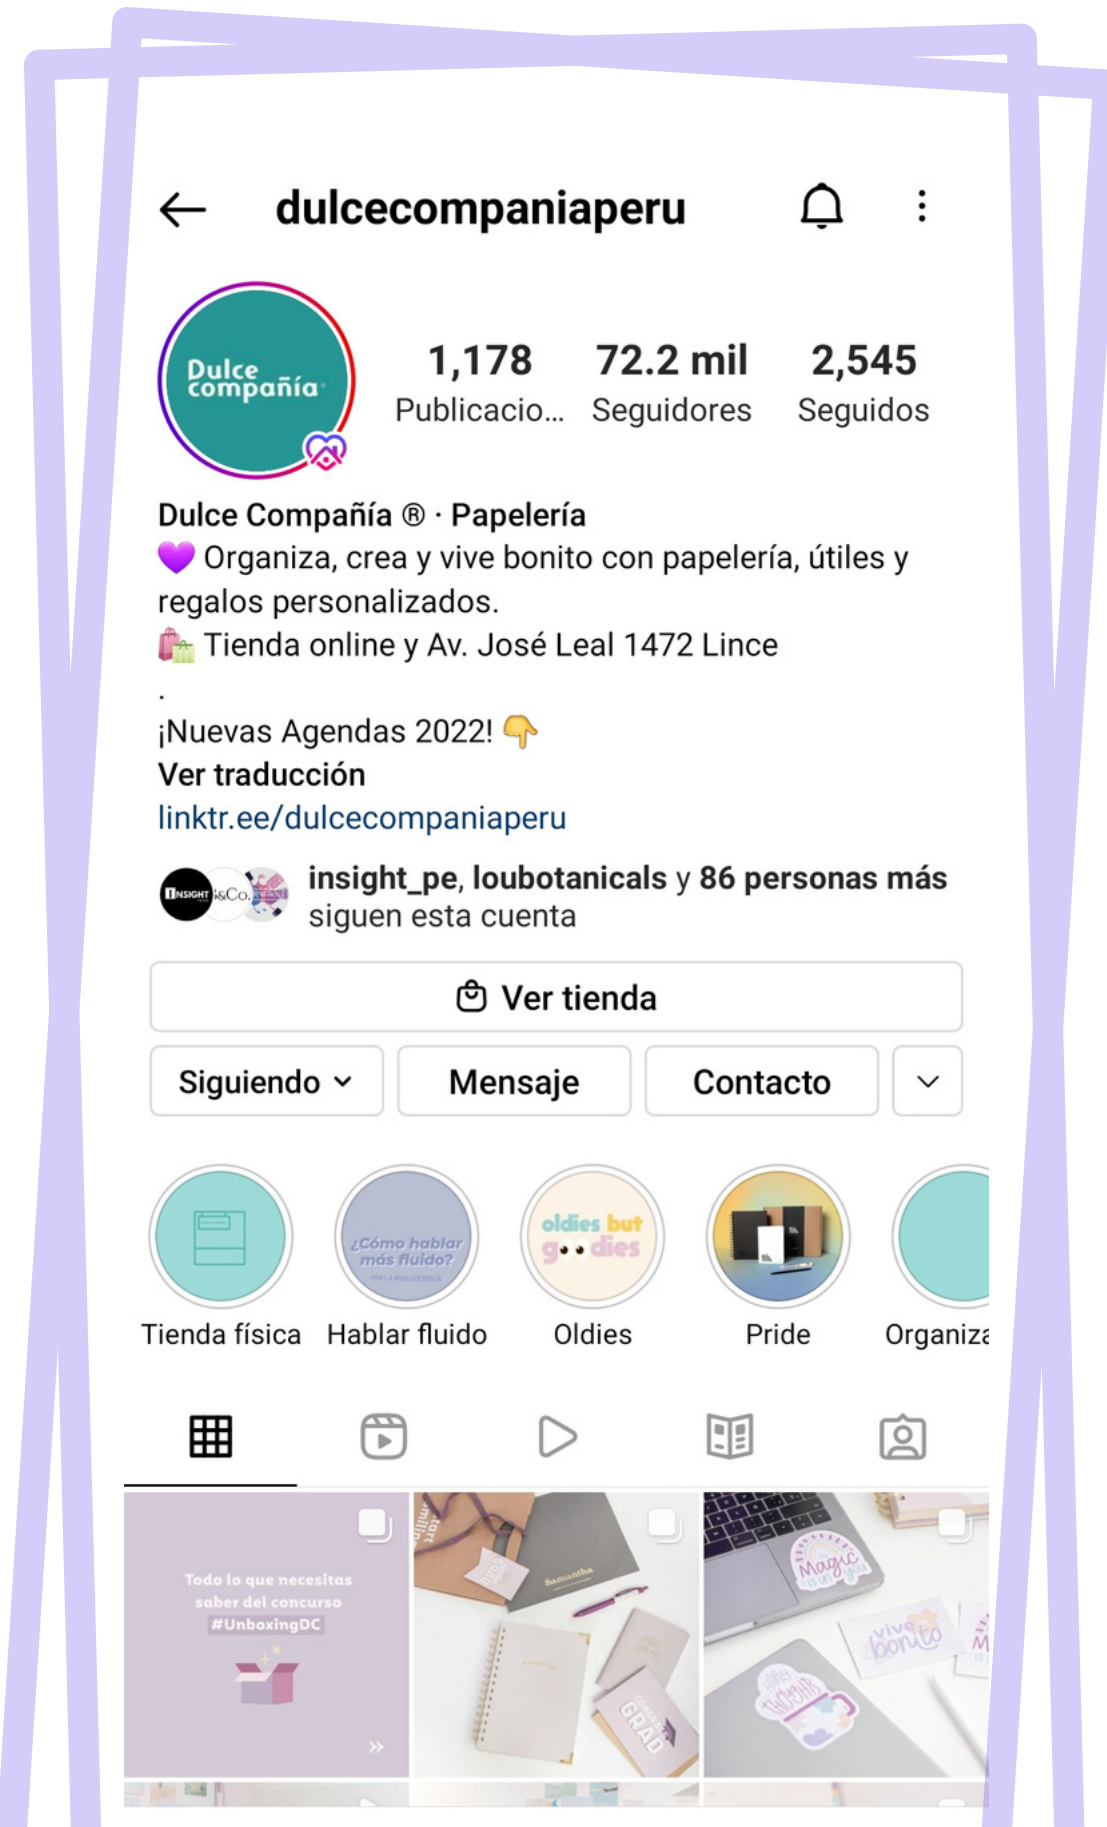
dulcecompaniaperu

Dulce compañía

1,178 Publicacio...
72.2 mil Seguidores
2,545 Seguidos

Dulce Compañía ® · Papelería
💜 Organiza, crea y vive bonito con papelería, útiles y regalos personalizados.
🛍️ Tienda online y Av. José Leal 1472 Lince
.
¡Nuevas Agendas 2022! 👇
Ver traducción
linktr.ee/dulcecompaniaperu

insight_pe, loubotanicals y 86 personas más siguen esta cuenta

Ver tienda

Siguiendo
Mensaje
Contacto

¿Cómo hablar más fluido?
oldies but goodies

Tienda física
Hablar fluido
Oldies
Pride
Organiza

Todo lo que necesitas saber del concurso #UnboxingDC

Samantha

Magic
vive bonito